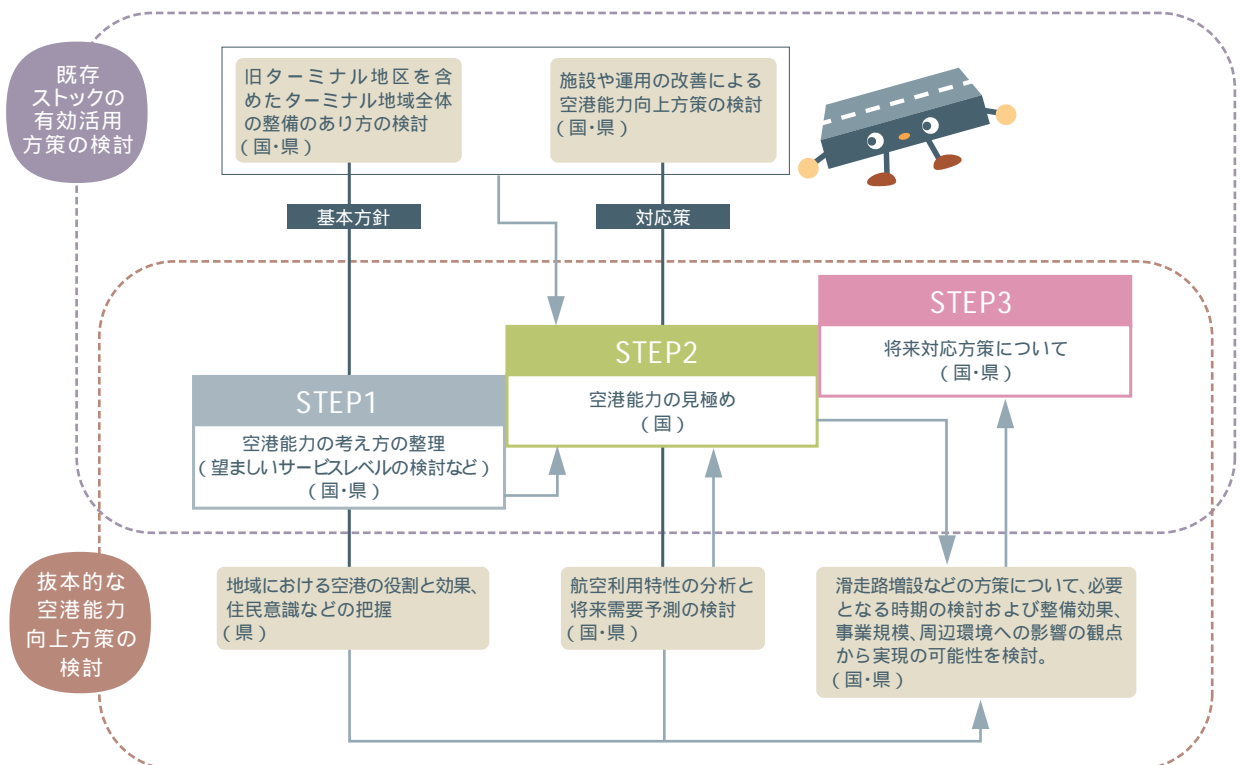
既存ストックの有効活用方策の検討

旧ターミナル地区を含めたターミナル地域全体の整備のあり方の検討
（国・県）

施設や運用の改善による空港能力向上方策の検討
（国・県）

基本方針

対応策

STEP3
将来対応方策について
（国・県）

STEP2
空港能力の見極め
（国）

STEP1
空港能力の考え方の整理
（望ましいサービスレベルの検討など）
（国・県）

抜本的な空港能力向上方策の検討

地域における空港の役割と効果、住民意識などの把握
（県）

航空利用特性の分析と将来需要予測の検討
（国・県）

滑走路増設などの方策について、必要となる時期の検討および整備効果、事業規模、周辺環境への影響の観点から実現の可能性を検討。
（国・県）